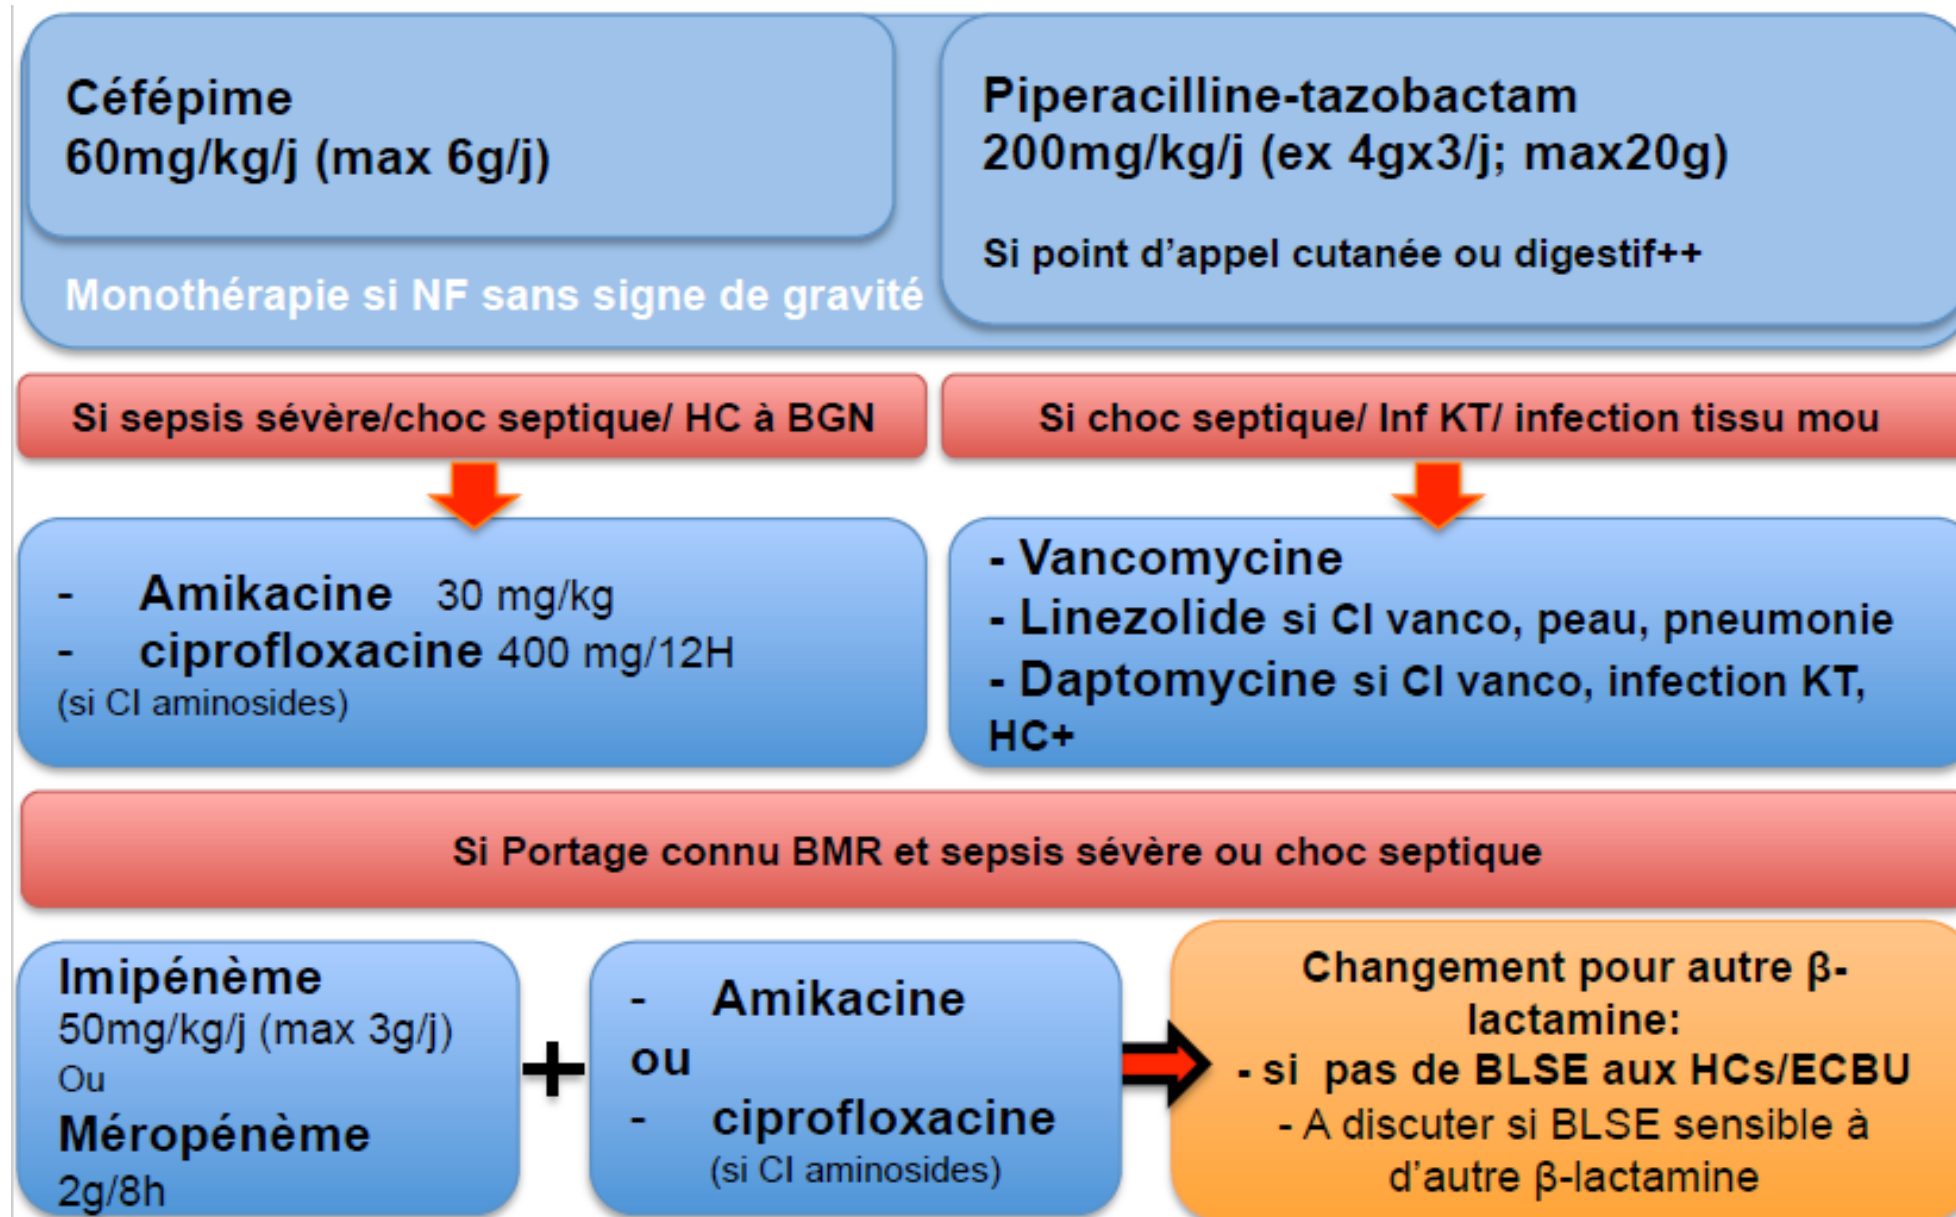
Céfépime
60mg/kg/j (max 6g/j)

Monothérapie si NF sans signe de gravité

Piperacilline-tazobactam
200mg/kg/j (ex 4gx3/j; max20g)

Si point d'appel cutanée ou digestif++

Si sepsis sévère/choc septique/ HC à BGN

Si choc septique/ Inf KT/ infection tissu mou

- Amikacine 30 mg/kg
- ciprofloxacine 400 mg/12H
(si CI aminosides)

- Vancomycine
- Linezolide si CI vanco, peau, pneumonie
- Daptomycine si CI vanco, infection KT, HC+

Si Portage connu BMR et sepsis sévère ou choc septique

Imipénème
50mg/kg/j (max 3g/j)
Ou
Méropénème
2g/8h

+

- Amikacine
ou
- ciprofloxacine
(si CI aminosides)

Changement pour autre β-lactamine:
- si pas de BLSE aux HCs/ECBU
- A discuter si BLSE sensible à d'autre β-lactamine